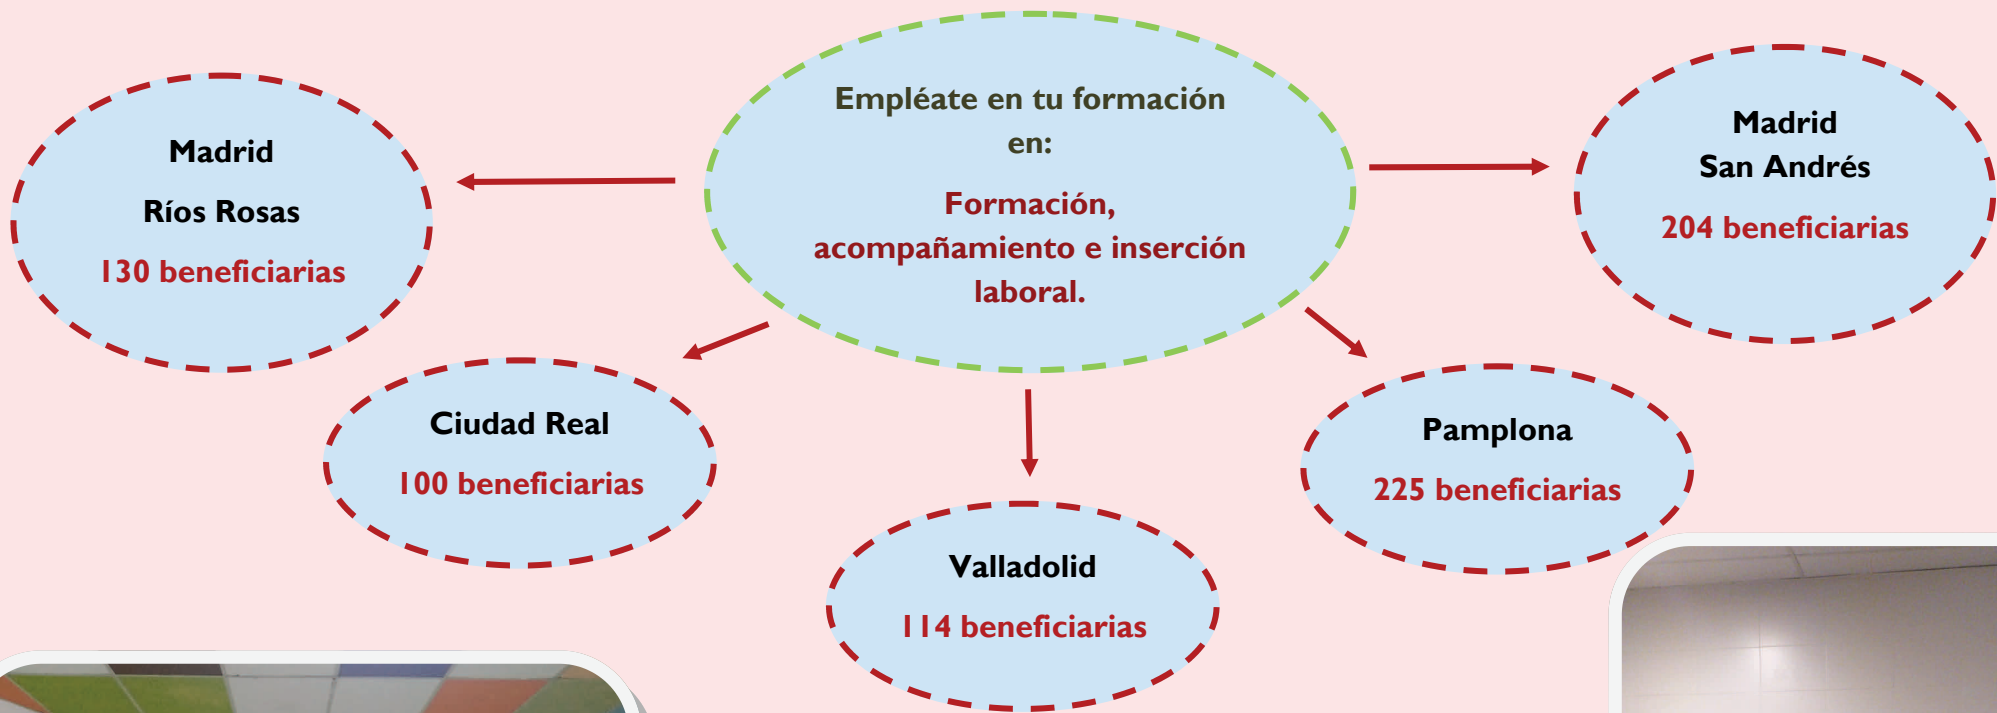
Empléate en tu formación en:

Formación, acompañamiento e inserción laboral.

Madrid

Ríos Rosas

130 beneficiarias

Madrid
San Andrés

204 beneficiarias

Ciudad Real

100 beneficiarias

Valladolid

114 beneficiarias

Pamplona

225 beneficiarias